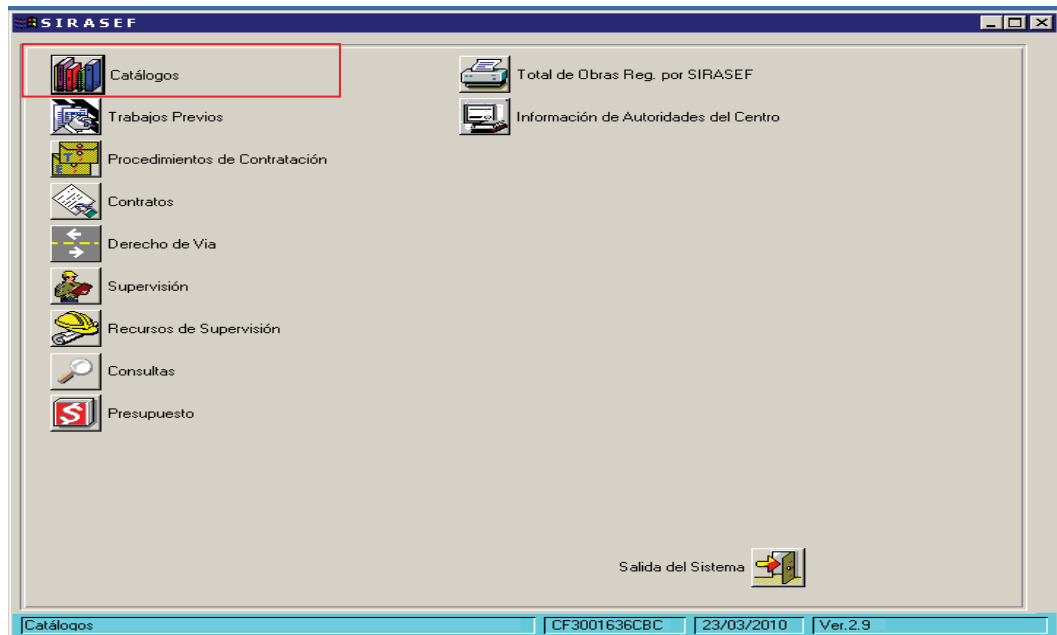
SIRASEF

Catálogos

Trabajos Previos

Procedimientos de Contratación

Contratos

Derecho de Via

Supervisión

Recursos de Supervisión

Consultas

Presupuesto

Total de Obras Reg. por SIRASEF

Información de Autoridades del Centro

Salida del Sistema

Catálogos | CF3001636CBC | 23/03/2010 | Ver.2.9